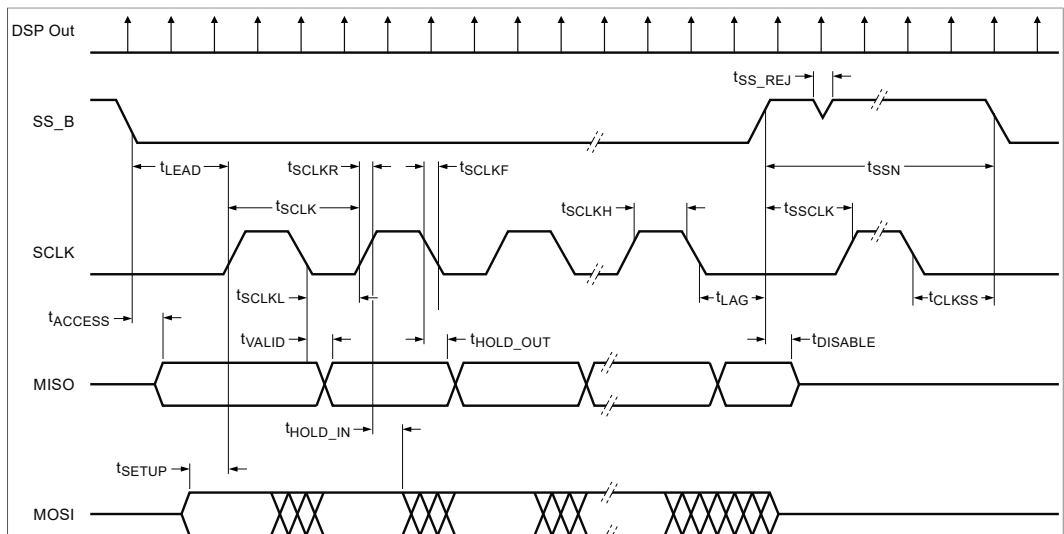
DSP Out

SS_B

SCLK

MISO

MOSI

$t_{SS\_REJ}$

$t_{LEAD}$

$t_{SCLKR}$

$t_{SCLKF}$

$t_{SSN}$

$t_{SCLK}$

$t_{SCLKH}$

$t_{SSSCLK}$

$t_{SCLKL}$

$t_{ACCESS}$

$t_{LAG}$

$t_{CLKSS}$

$t_{VALID}$

$t_{HOLD\_OUT}$

$t_{DISABLE}$

$t_{HOLD\_IN}$

$t_{SETUP}$